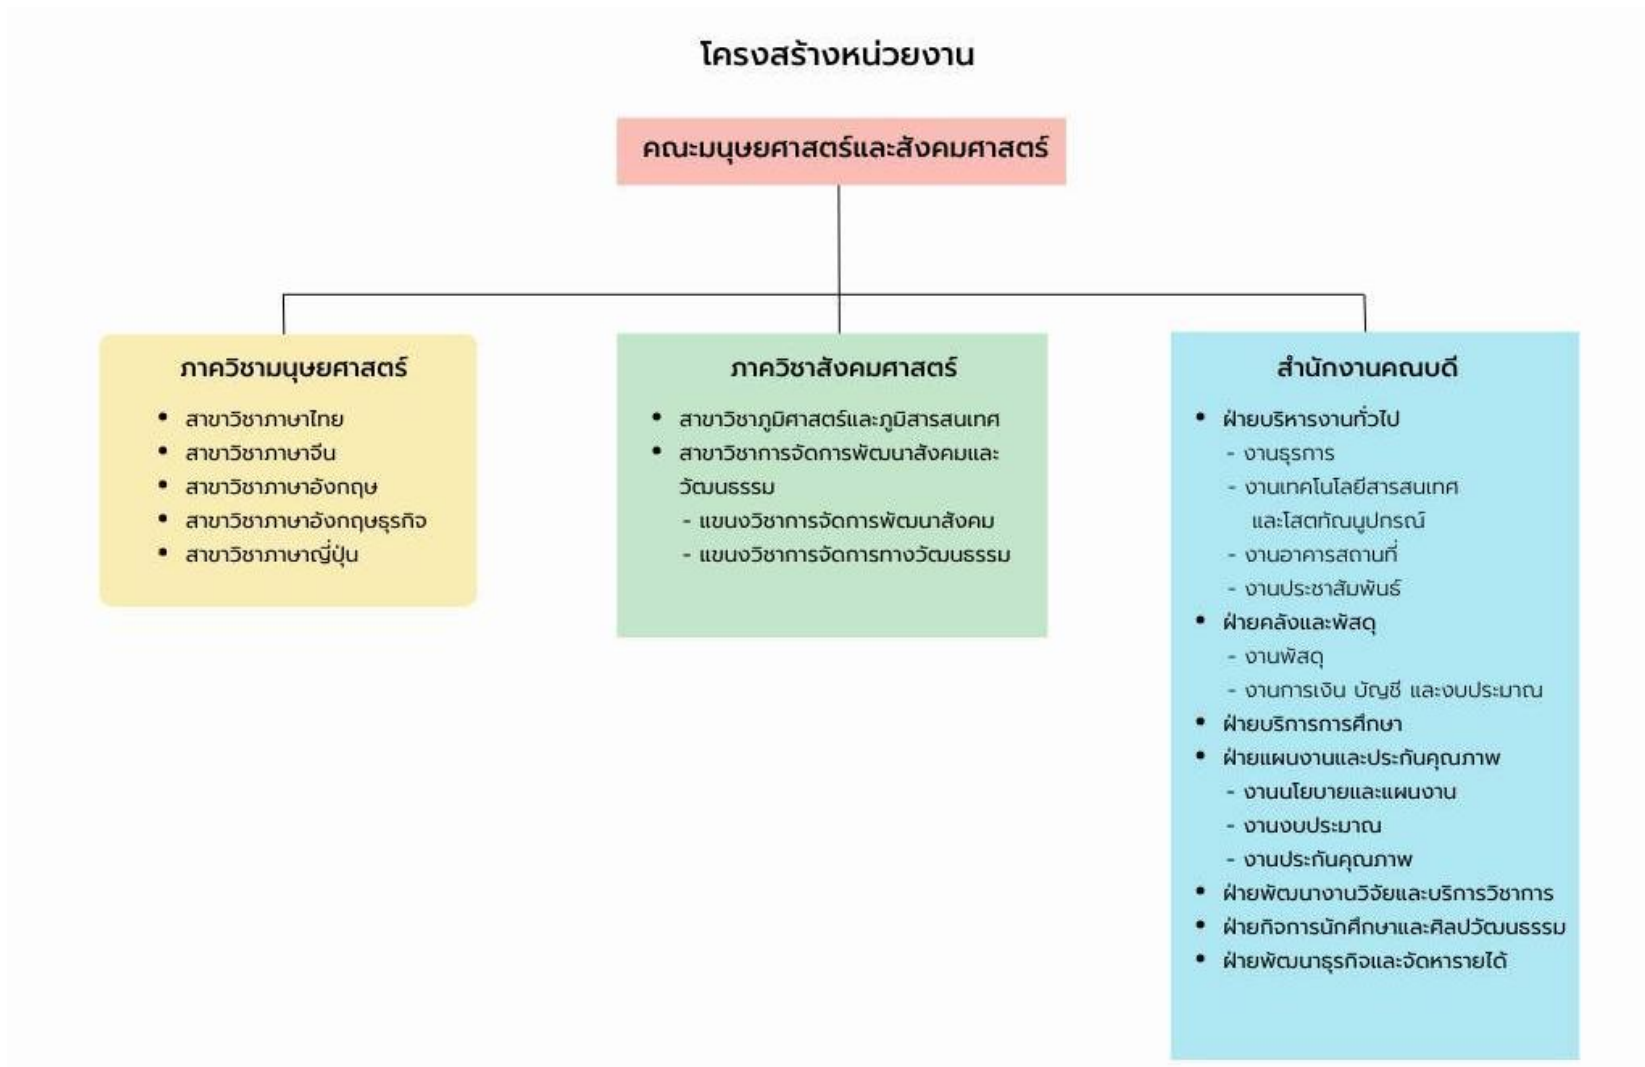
โครงสร้างหน่วยงาน

คณะมนุษยศาสตร์และสังคมศาสตร์

ภาควิชามนุษยศาสตร์
• สาขาวิชาภาษาไทย
• สาขาวิชาภาษาจีน
• สาขาวิชาภาษาอังกฤษ
• สาขาวิชาภาษาอังกฤษธุรกิจ
• สาขาวิชาภาษาญี่ปุ่น

ภาควิชาสังคมศาสตร์
• สาขาวิชาภูมิศาสตร์และภูมิสารสนเทศ
• สาขาวิชาการจัดการพัฒนาสังคมและวัฒนธรรม
- แขนงวิชาการจัดการพัฒนาสังคม
- แขนงวิชาการจัดการทางวัฒนธรรม

สำนักงานคณบดี
• ฝ่ายบริหารงานทั่วไป
- งานธุรการ
- งานเทคโนโลยีสารสนเทศ และโสตทัศนูปกรณ์
- งานอาคารสถานที่
- งานประชาสัมพันธ์
• ฝ่ายคลังและพัสดุ
- งานพัสดุ
- งานการเงิน บัญชี และงบประมาณ
• ฝ่ายบริการการศึกษา
• ฝ่ายแผนงานและประกันคุณภาพ
- งานนโยบายและแผนงาน
- งานงบประมาณ
- งานประกันคุณภาพ
• ฝ่ายพัฒนางานวิจัยและบริการวิชาการ
• ฝ่ายกิจการนักศึกษาและศิลปวัฒนธรรม
• ฝ่ายพัฒนาธุรกิจและจัดหารายได้